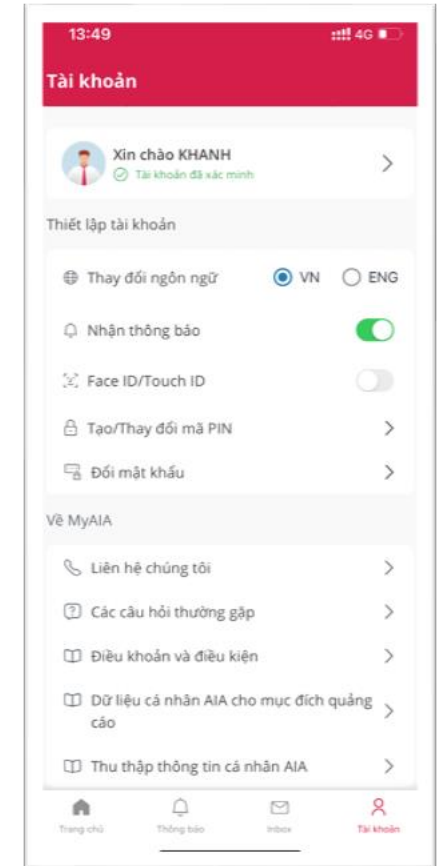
13:49
4G

Tài khoản

Xin chào KHANH
Tài khoản đã xác minh

Thiết lập tài khoản

Thay đổi ngôn ngữ VN ENG

Nhận thông báo

Face ID/Touch ID

Tạo/Thay đổi mã PIN

Đổi mật khẩu

Về MyAIA

Liên hệ chúng tôi

Các câu hỏi thường gặp

Điều khoản và điều kiện

Dữ liệu cá nhân AIA cho mục đích quảng cáo

Thu thập thông tin cá nhân AIA

Trang chủ Thông báo Inbox Tài khoản